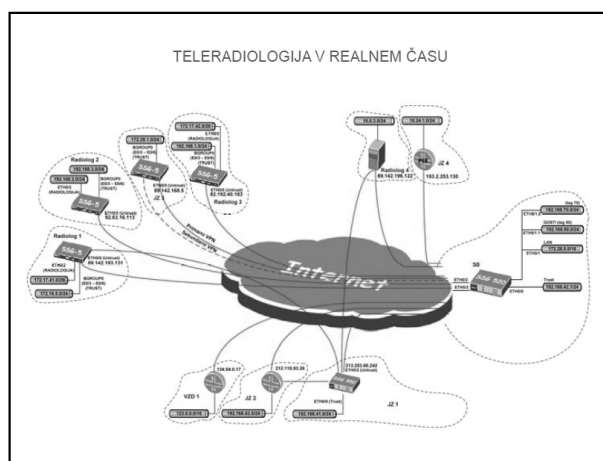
TELERADIOLOGIJA V REALNEM ČASU

Radiolog 2

192.168.3.0/24

ETH0/2 (RADIOLOGIJA)

192.168.2.0/24

BGROUP0 (EV/3 - E0/6) (TRUST)

SSG-5

ETH0/0 (Untrust)

92.53.16.113

172.20.1.0/24

BGROUP0 (EV/3 - E0/6) (TRUST)

192.168.1.0/24

SSG-5

ETH0/0 (Untrust)

89.142.168.5

JZ 3

172.17.42.0/24

ETH0/2 (RADIOLOGIJA)

BGROUP0 (EV/3 - E0/6) (TRUST)

SSG-5

ETH0/0 (Untrust)

82.192.40.193

Radiolog 3

10.0.3.0/24

10.24.1.0/24

Radiolog 4

89.142.196.122

JZ 4

193.2.253.130

Radiolog 1

SSG-5

ETH0/2 (RADIOLOGIJA)

172.17.41.0/24

ETH0/0 (Untrust)

89.142.193.131

BGROUP0 (EV/3 - E0/6) (TRUST)

172.16.0.0/24

Internet

SB

ETH0/1.2

192.168.70.0/24

DOSTI (tag 60)

192.168.60.0/24

LAN

172.28.0.0/16

ETH0/1

Trust

192.168.42.0/24

ETH0/2

ETH0/3

SSG 500

ETH0/0

VZD 1

134.94.0.17

133.0.0.0/16

JZ 2

212.118.93.26

192.168.43.0/24

213.253.85.242

ETH0/0 (Untrust)

SSG 550

ETH0/0 (Trust)

192.168.41.0/24

JZ 1